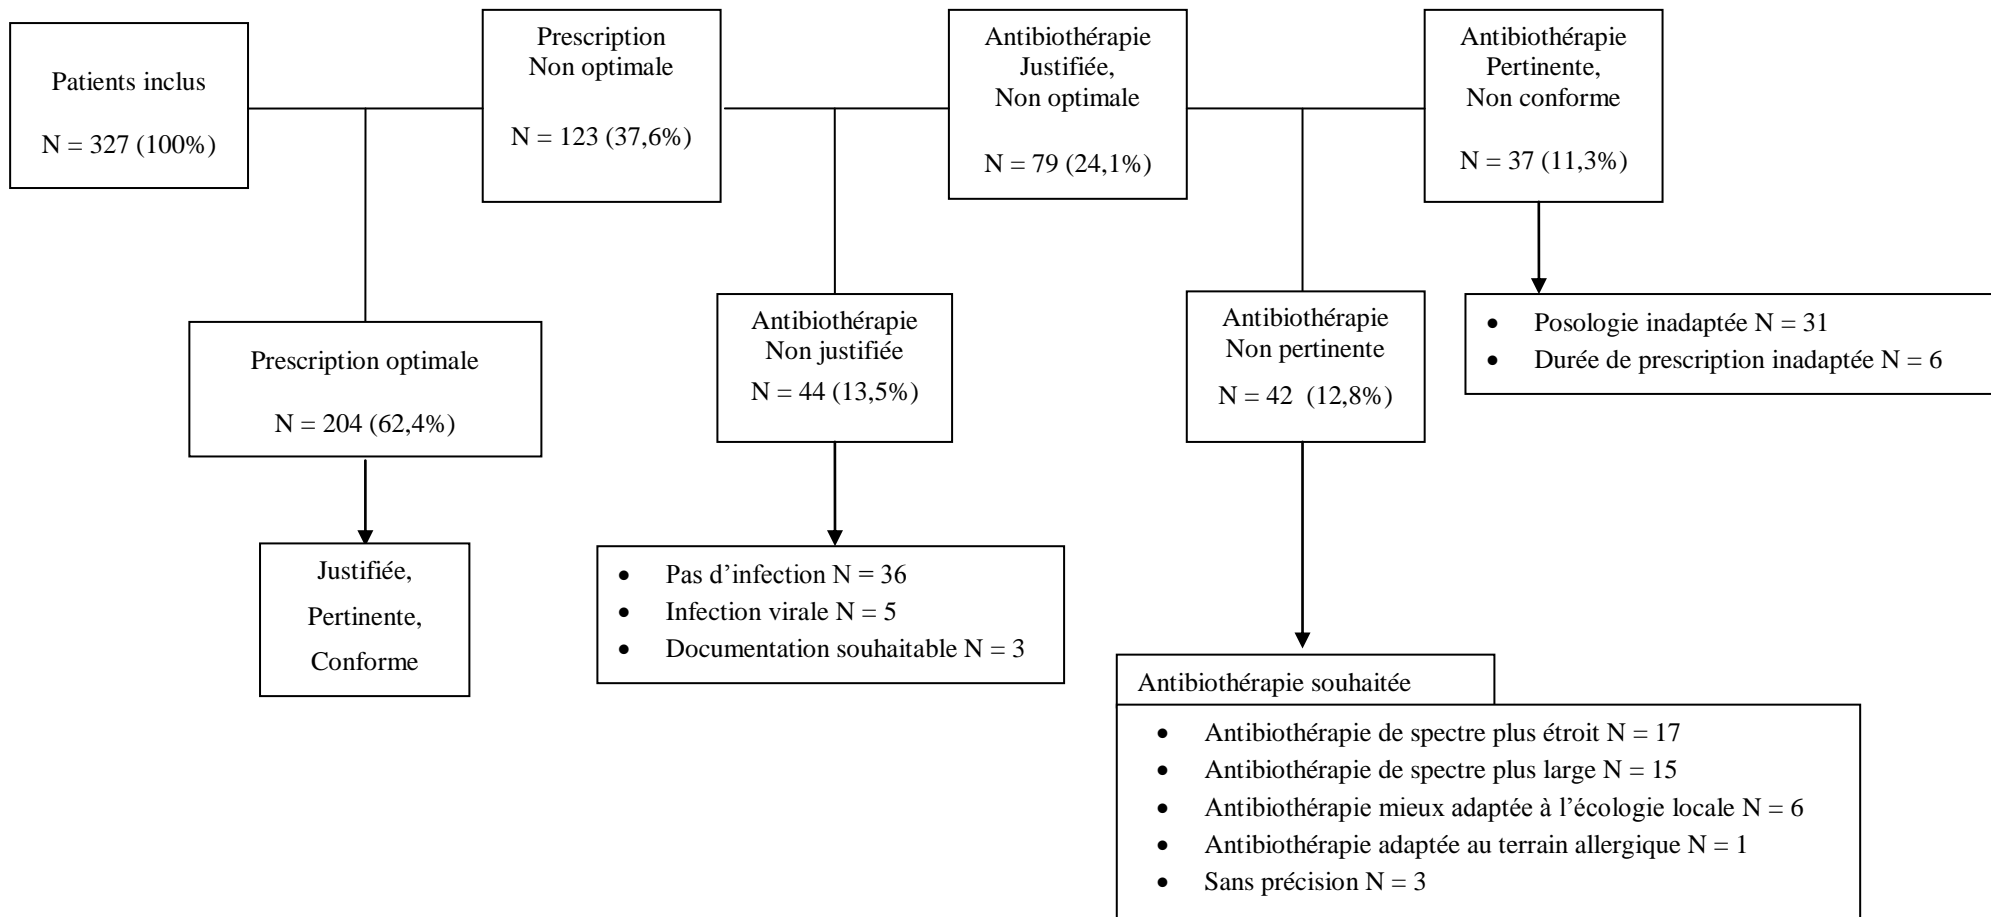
Patients inclus

N = 327 (100%)

Prescription
Non optimale

N = 123 (37,6%)

Antibiothérapie
Justifiée,
Non optimale

N = 79 (24,1%)

Antibiothérapie
Pertinente,
Non conforme

N = 37 (11,3%)

Prescription optimale

N = 204 (62,4%)

Antibiothérapie
Non justifiée
N = 44 (13,5%)

Antibiothérapie
Non pertinente
N = 42 (12,8%)

- Posologie inadaptée N = 31
- Durée de prescription inadaptée N = 6

Justifiée,
Pertinente,
Conforme

- Pas d'infection N = 36
- Infection virale N = 5
- Documentation souhaitable N = 3

Antibiothérapie souhaitée

- Antibiothérapie de spectre plus étroit N = 17
- Antibiothérapie de spectre plus large N = 15
- Antibiothérapie mieux adaptée à l'écologie locale N = 6
- Antibiothérapie adaptée au terrain allergique N = 1
- Sans précision N = 3